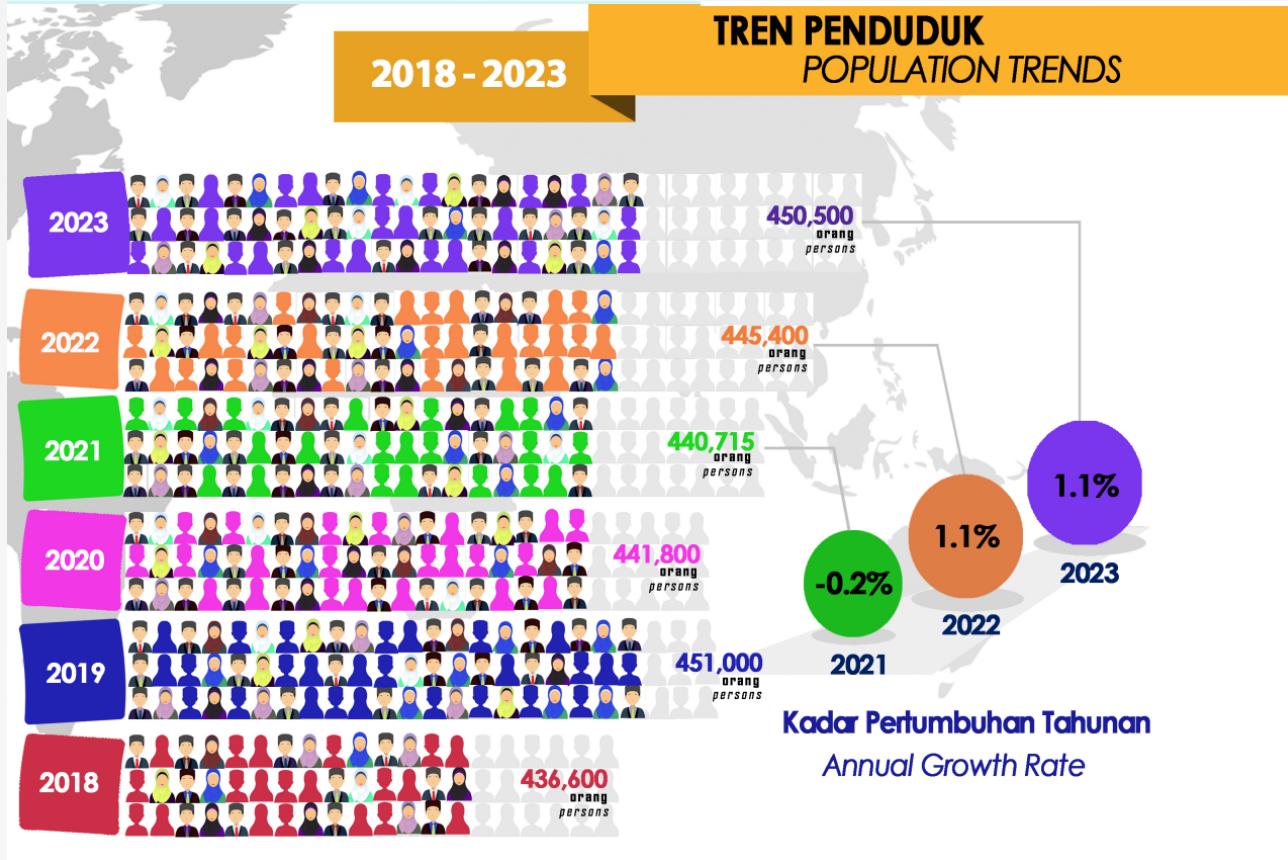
TREN PENDUDUK
POPULATION TRENDS

2018 - 2023

2023
450,500
orang
persons

2022
445,400
orang
persons

2021
440,715
orang
persons

2020
441,800
orang
persons

2019
451,000
orang
persons

2018
436,600
orang
persons

-0.2%
2021

1.1%
2022

1.1%
2023

Kadar Pertumbuhan Tahunan
Annual Growth Rate